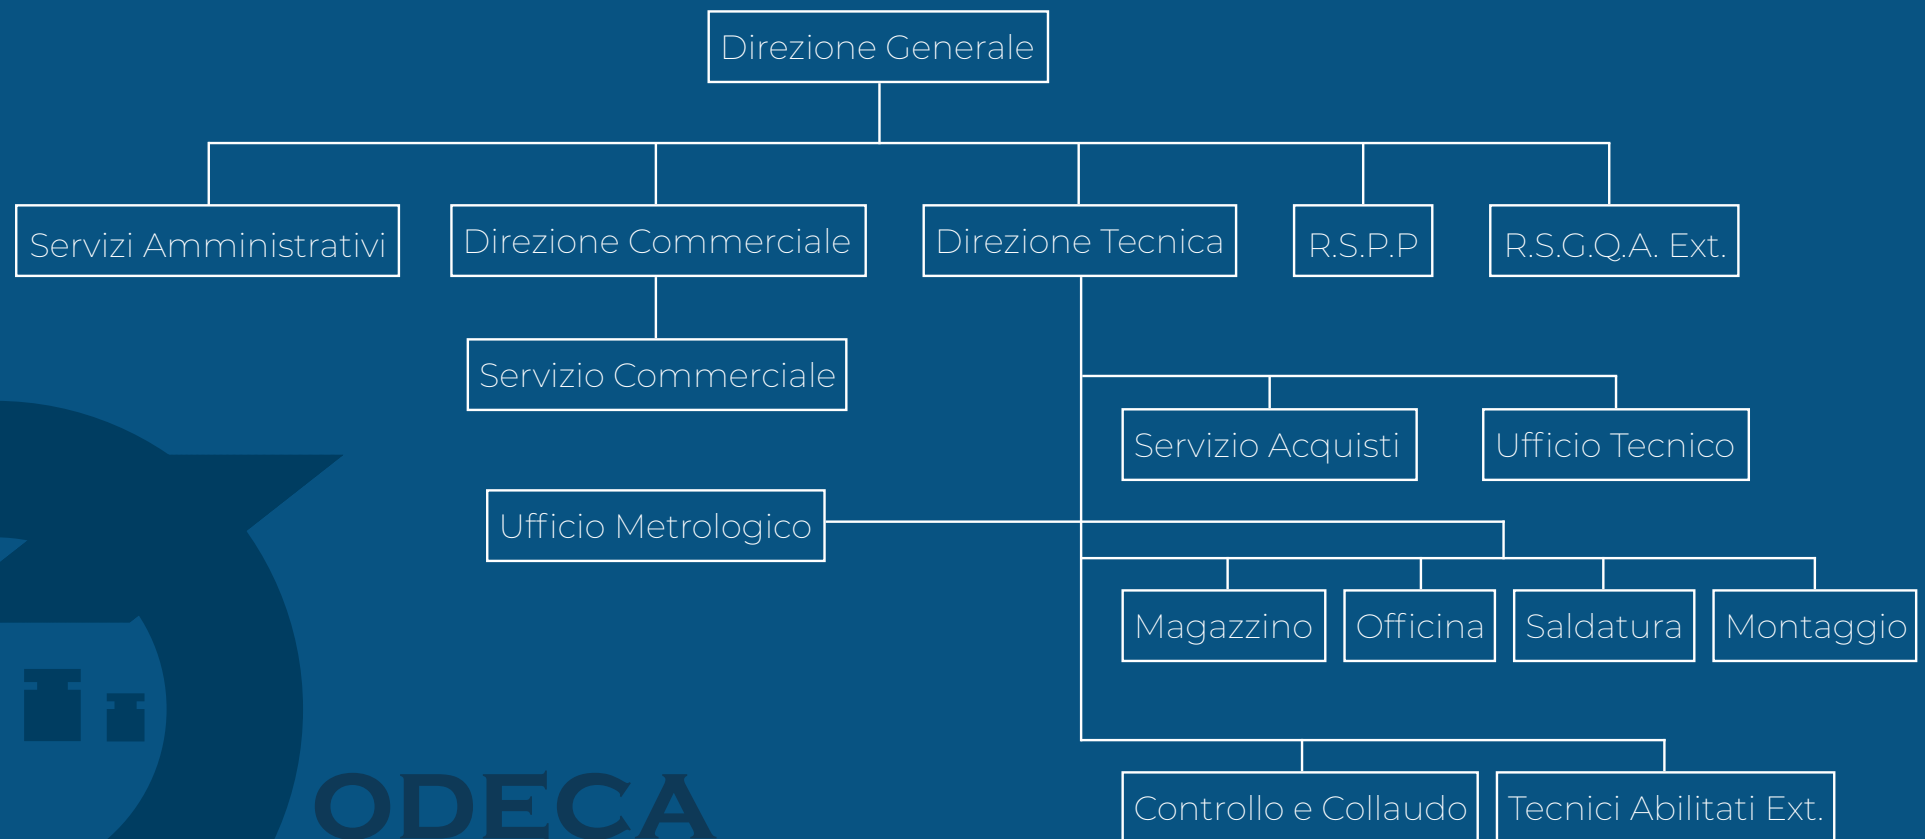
Direzione Generale

Servizi Amministrativi

Direzione Commerciale

Direzione Tecnica

R.S.P.P

R.S.G.Q.A. Ext.

Servizio Commerciale

Servizio Acquisti

Ufficio Tecnico

Ufficio Metrologico

Magazzino

Officina

Saldatura

Montaggio

Controllo e Collaudo

Tecnici Abilitati Ext.

ODECA